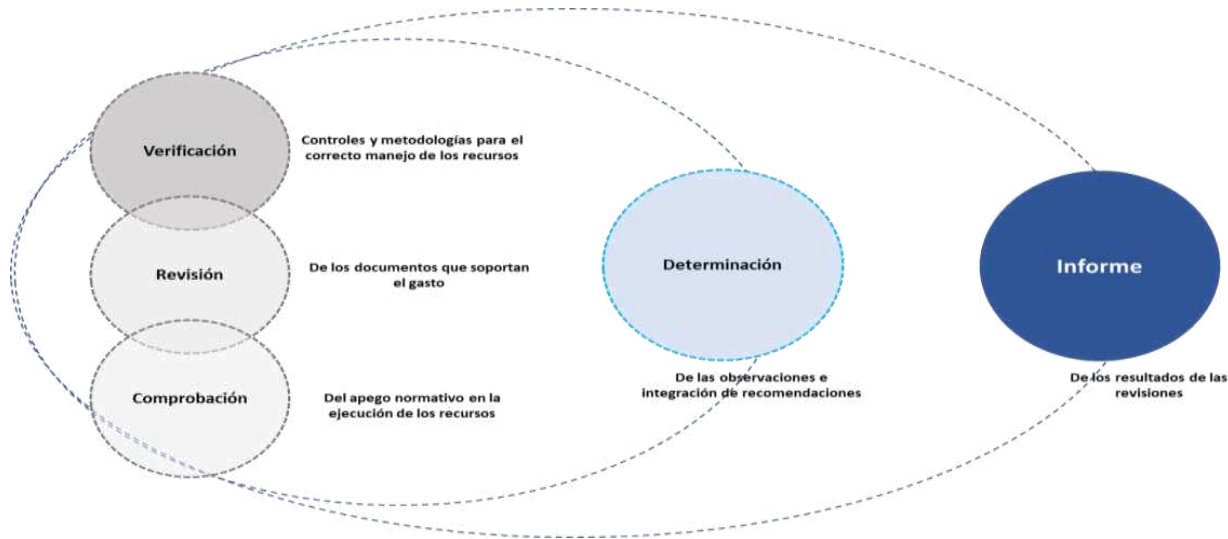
Verificación

Controles y metodologías para el correcto manejo de los recursos

Revisión

De los documentos que soportan el gasto

Comprobación

Del apego normativo en la ejecución de los recursos

Determinación

De las observaciones e integración de recomendaciones

Informe

De los resultados de las revisiones